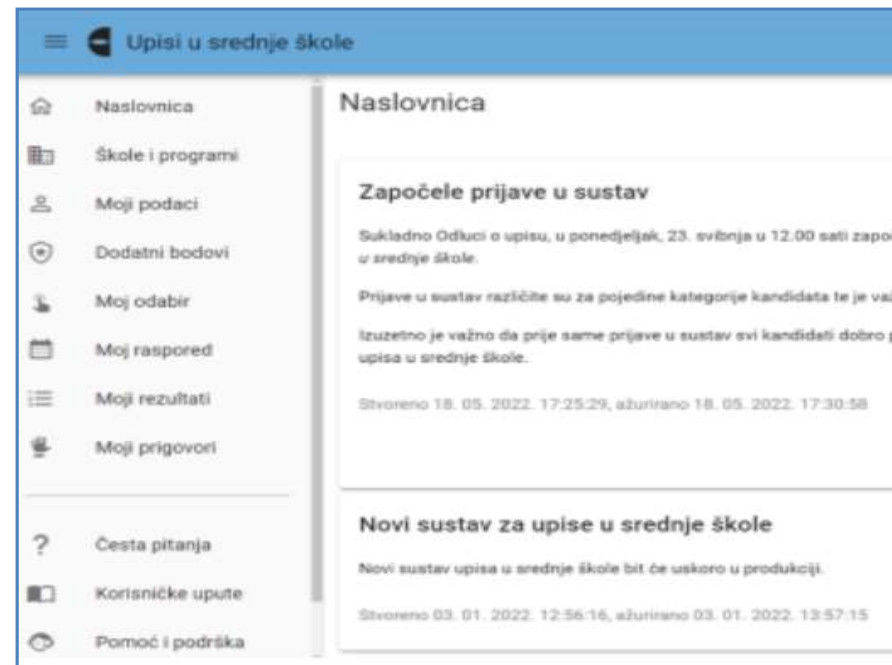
Upisi u srednje škole

Naslovnica
Škole i programi
Moji podaci
Dodatni bodovi
Moj odabir
Moj raspored
Moji rezultati
Moji prigovori

Česta pitanja
Korisničke upute
Pomoć i podrška

Naslovnica

Započele prijave u sustav

Sukladno Odluci o upisu, u ponedjeljak, 23. svibnja u 12.00 sati zapo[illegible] u srednje škole.

Prijave u sustav različite su za pojedine kategorije kandidata te je va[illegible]

Izuzetno je važno da prije same prijave u sustav svi kandidati dobro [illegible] upisa u srednje škole.

Stvoreno 18. 05. 2022. 17:25:29, ažurirano 18. 05. 2022. 17:30:58

Novi sustav za upise u srednje škole

Novi sustav upisa u srednje škole bit će uskoro u produkciji.

Stvoreno 03. 01. 2022. 12:56:16, ažurirano 03. 01. 2022. 13:57:15